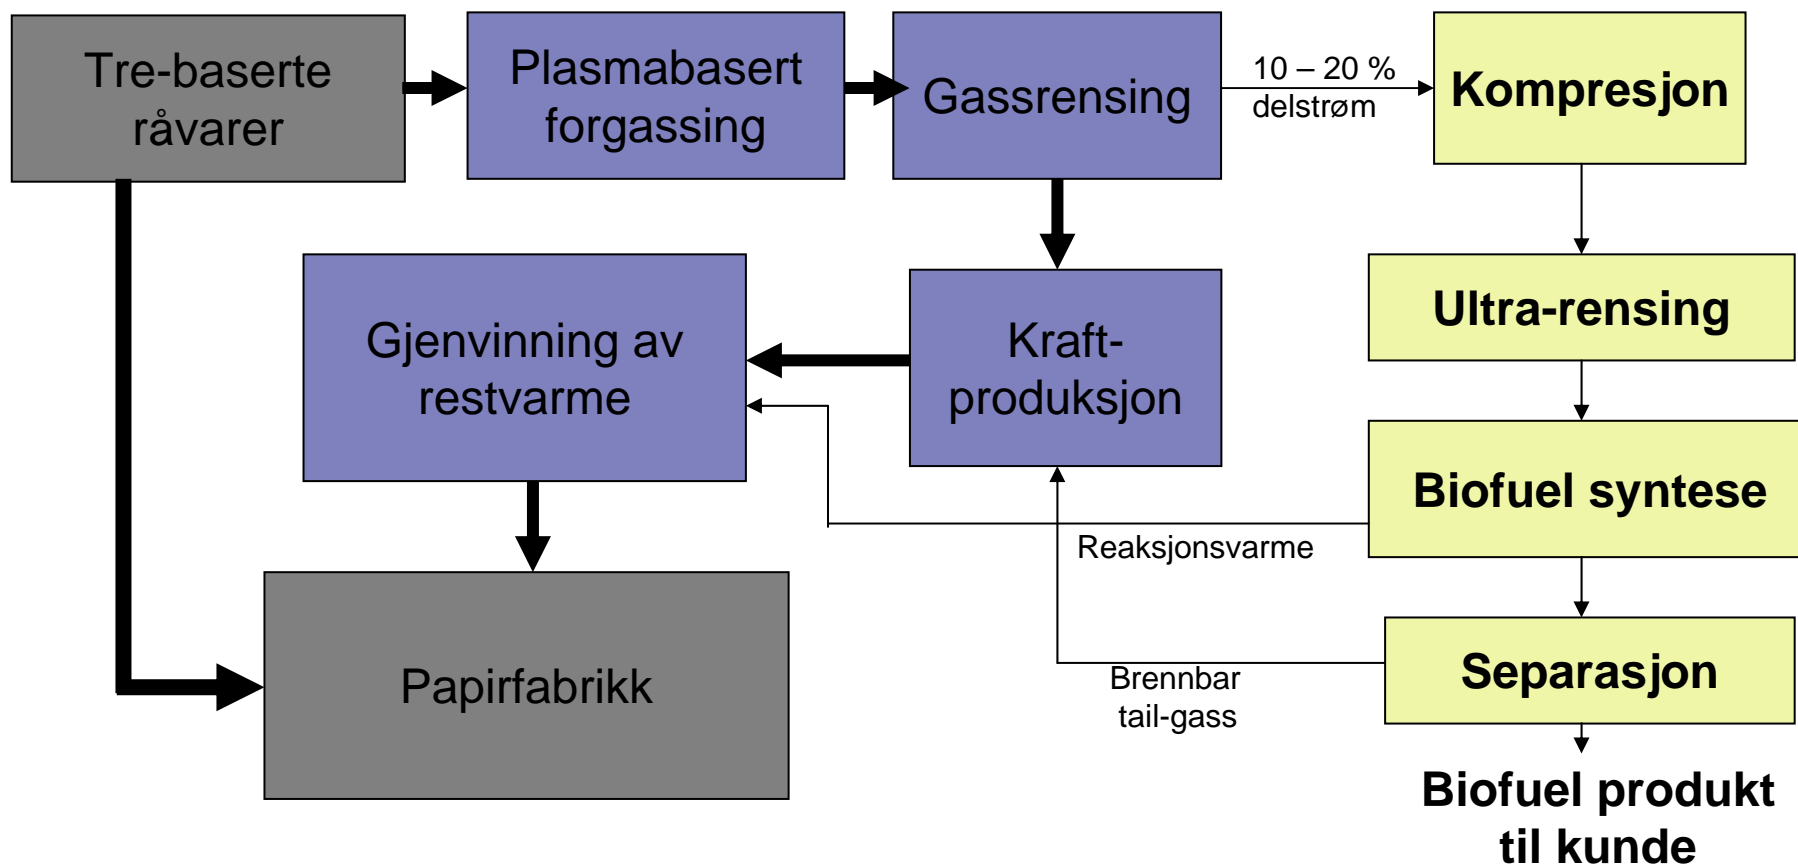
Tre-baserte råvarer

Plasmabasert forgassing

Gassrensing

10 – 20 % delstrøm

Kompresjon

Ultra-rensing

Gjenvinning av restvarme

Kraft-produksjon

Biofuel syntese

Reaksjonsvarme

Papirfabrikk

Brennbar tail-gass

Separasjon

Biofuel produkt til kunde